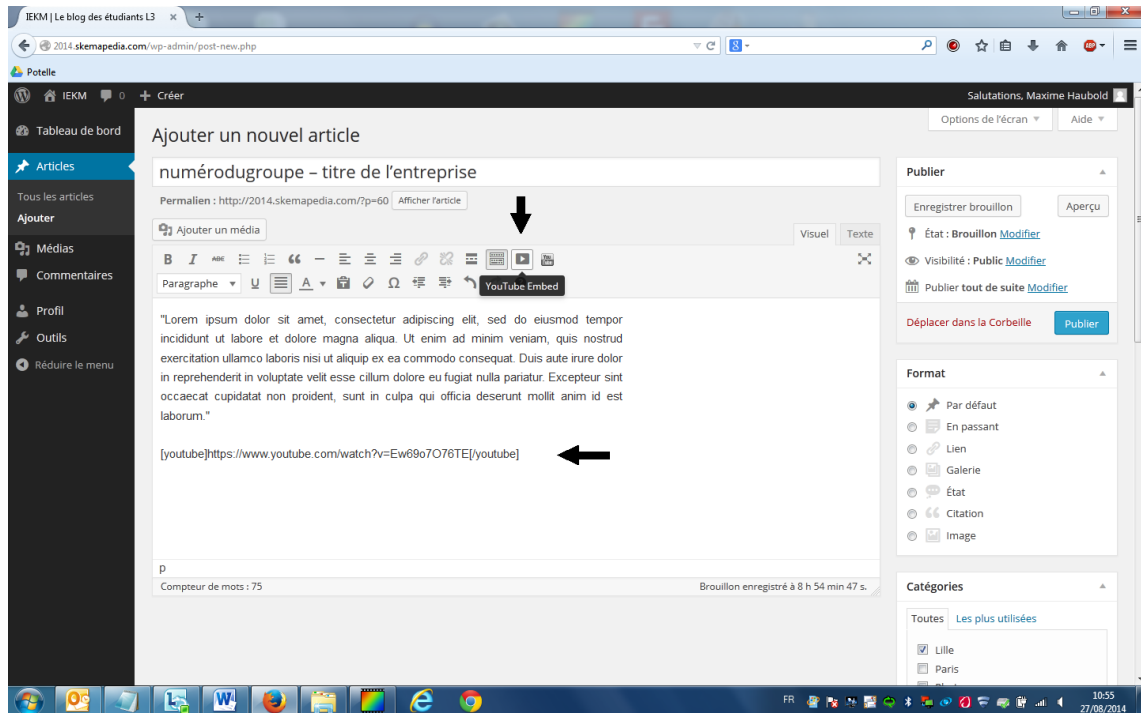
IEKM | Le blog des étudiants L3 ×

2014.skemapedia.com/wp-admin/post-new.php

Potelle

IEKM 0 + Créer

Salutations, Maxime Haubold

Tableau de bord

Articles

Tous les articles

Ajouter

Médias

Commentaires

Profil

Outils

Réduire le menu

Ajouter un nouvel article

Options de l'écran ▼

Aide ▼

numérodugroupe – titre de l'entreprise

Permalien : http://2014.skemapedia.com/?p=60 Afficher l'article

Ajouter un média

Visuel Texte

Paragraphe

YouTube Embed

"Lorem ipsum dolor sit amet, consectetur adipiscing elit, sed do eiusmod tempor incididunt ut labore et dolore magna aliqua. Ut enim ad minim veniam, quis nostrud exercitation ullamco laboris nisi ut aliquip ex ea commodo consequat. Duis aute irure dolor in reprehenderit in voluptate velit esse cillum dolore eu fugiat nulla pariatur. Excepteur sint occaecat cupidatat non proident, sunt in culpa qui officia deserunt mollit anim id est laborum."

[youtube]https://www.youtube.com/watch?v=Ew69o7O76TE[/youtube]

p

Compteur de mots : 75

Brouillon enregistré à 8 h 54 min 47 s.

Publier

Enregistrer brouillon

Aperçu

État : Brouillon Modifier

Visibilité : Public Modifier

Publier tout de suite Modifier

Déplacer dans la Corbeille

Publier

Format

Par défaut

En passant

Lien

Galerie

État

Citation

Image

Catégories

Toutes Les plus utilisées

Lille

Paris

FR

10:55
27/08/2014